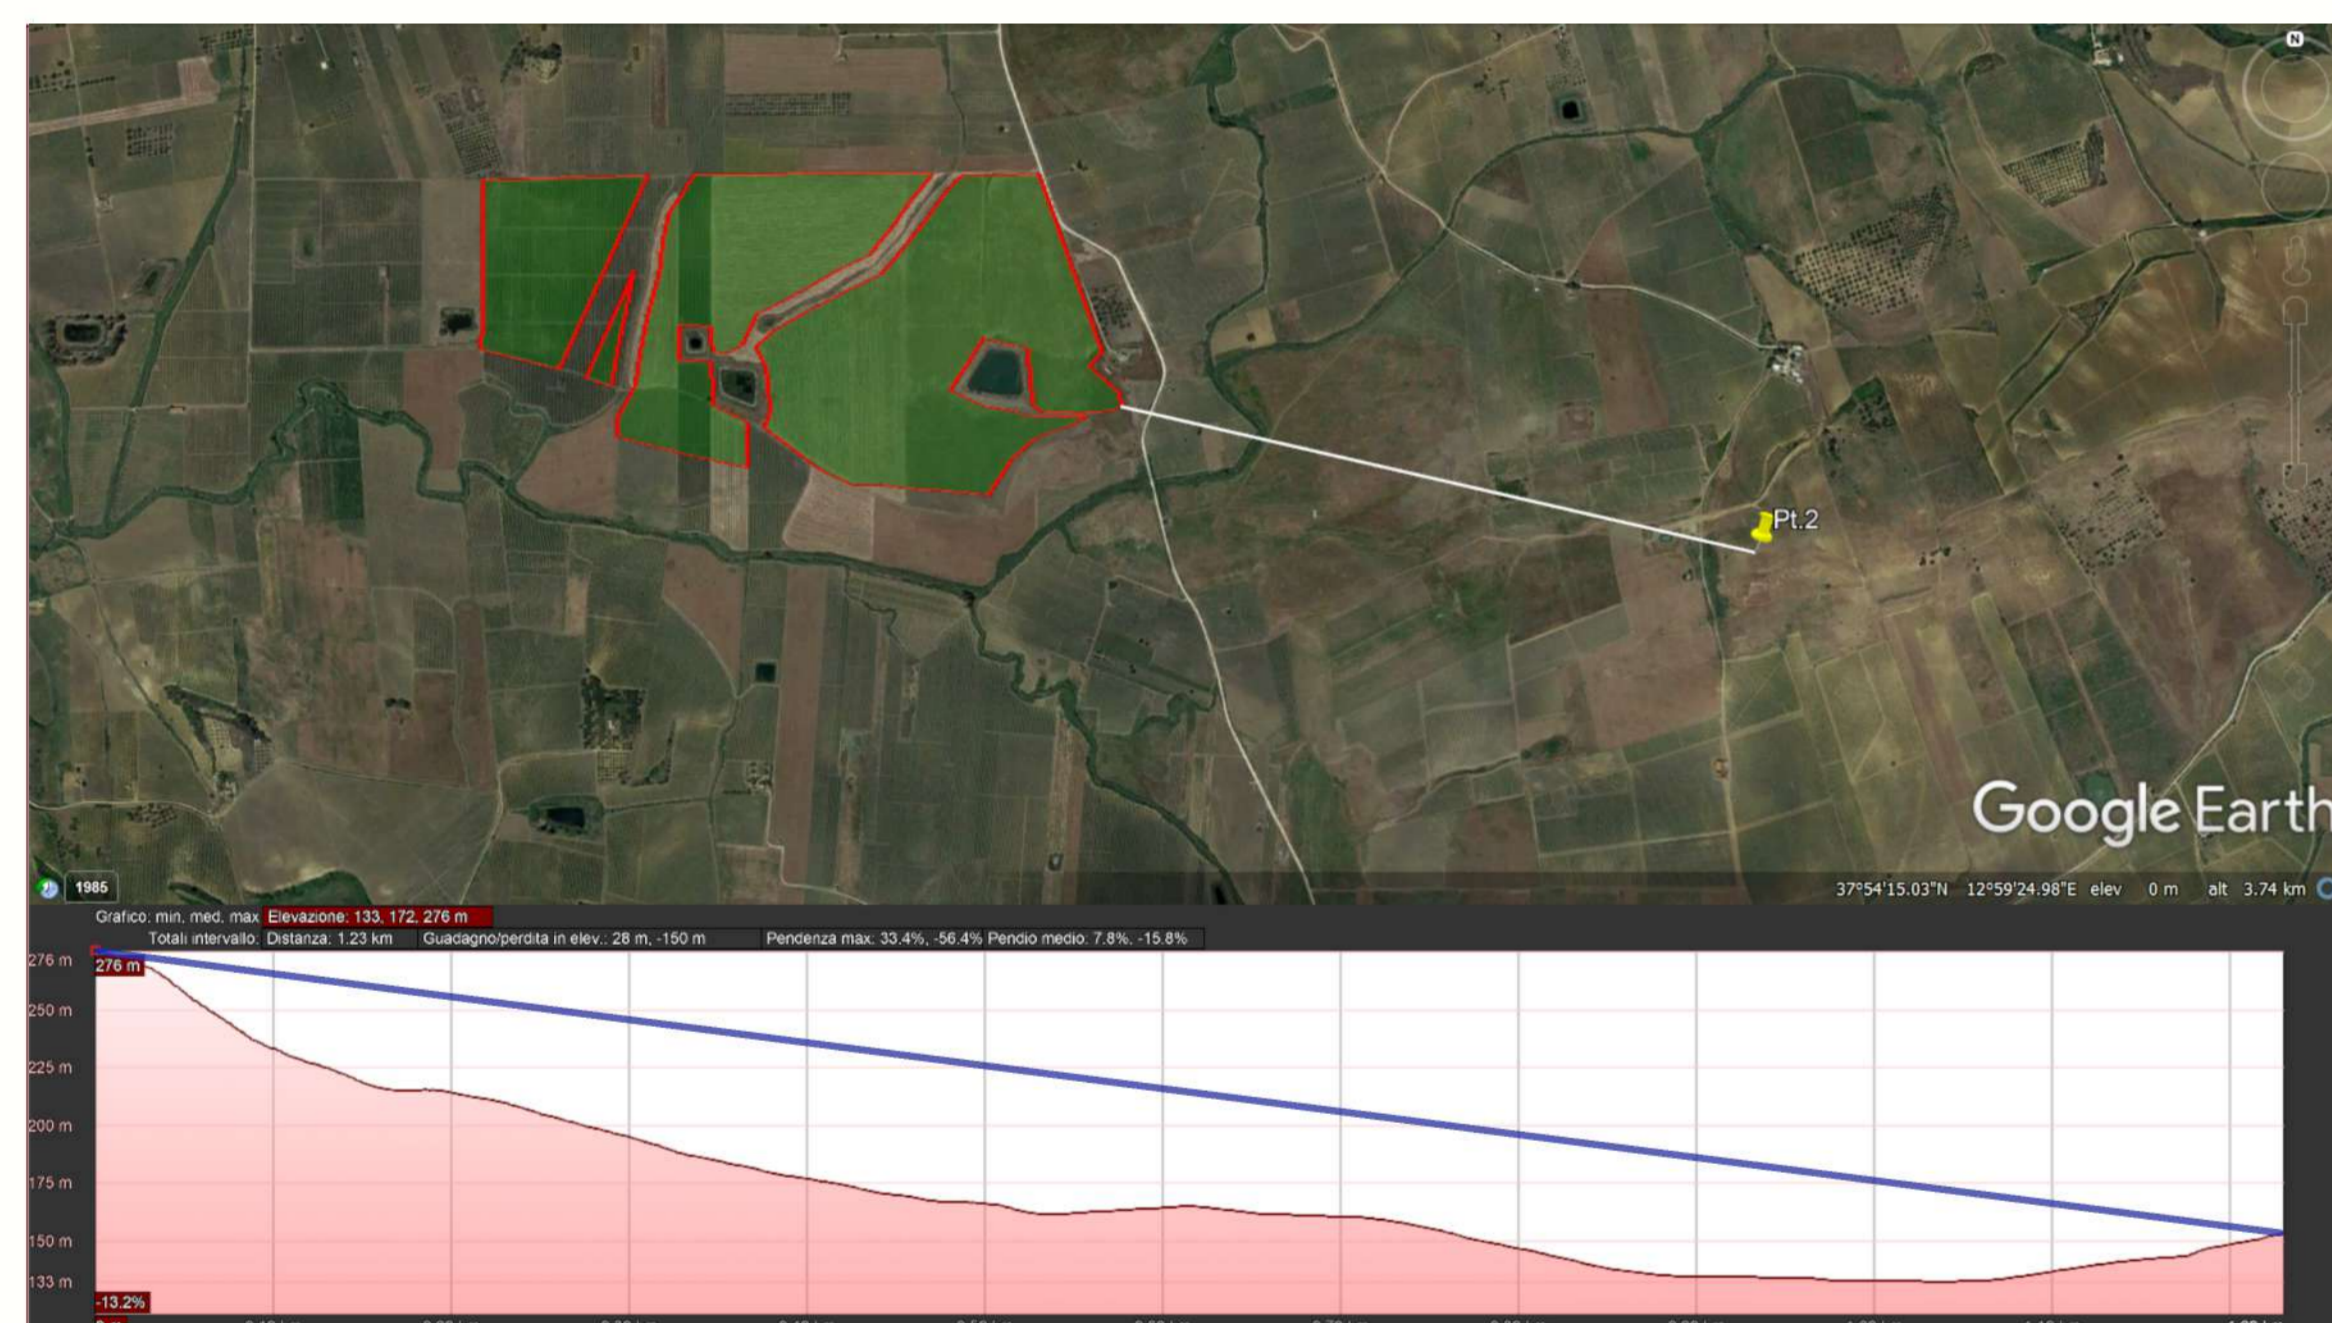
N

Pt.2

Google Earth

1985

37°54'15.03"N 12°59'24.98"E elev 0 m alt 3.74 km

Grafico: min, med, max Elevazione: 133, 172, 276 m

Totali intervallo: Distanza: 1.23 km Guadagno/perdita in elev.: 28 m, -150 m Pendenza max: 33.4%, -56.4% Pendio medio: 7.8%, -15.8%

276 m
250 m
225 m
200 m
175 m
150 m
133 m

276 m

-13.2%